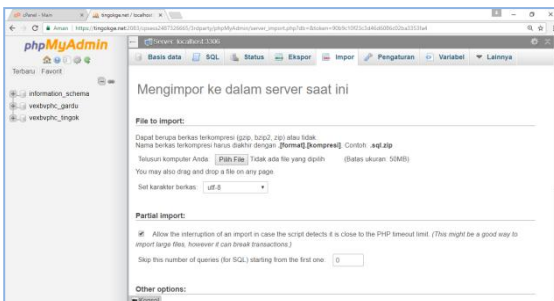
cPanel - Main | tingolgo.net / localhost | ×

Aman | https://tingolgo.net:2083/cpsess2487559885/3rdparty/phpMyAdmin/server_import.php?db=&token=90b9c10f23c3d46d609b02ba2332fad

phpMyAdmin

Terbaru Favorit

information_schema
vexbvphc_gardu
vexbvphc_tingok

Server: localhost:3306

Basis data | SQL | Status | Ekspor | Impor | Pengaturan | Variabel | Lainnya

Mengimpor ke dalam server saat ini

File to import:

Dapat berupa berkas terkompresi (gzip, bzip2, zip) atau tidak.
Nama berkas terkompresi harus diakhir dengan .[format].[kompresi]. Contoh: .sql.zip

Telusuri komputer Anda: Pilih File Tidak ada file yang dipilih (Batas ukuran: 50MiB)

You may also drag and drop a file on any page.

Set karakter berkas: utf-8

Partial import:

Allow the interruption of an import in case the script detects it is close to the PHP timeout limit. (This might be a good way to import large files, however it can break transactions.)

Skip this number of queries (for SQL) starting from the first one: 0

Other options:

Konsol